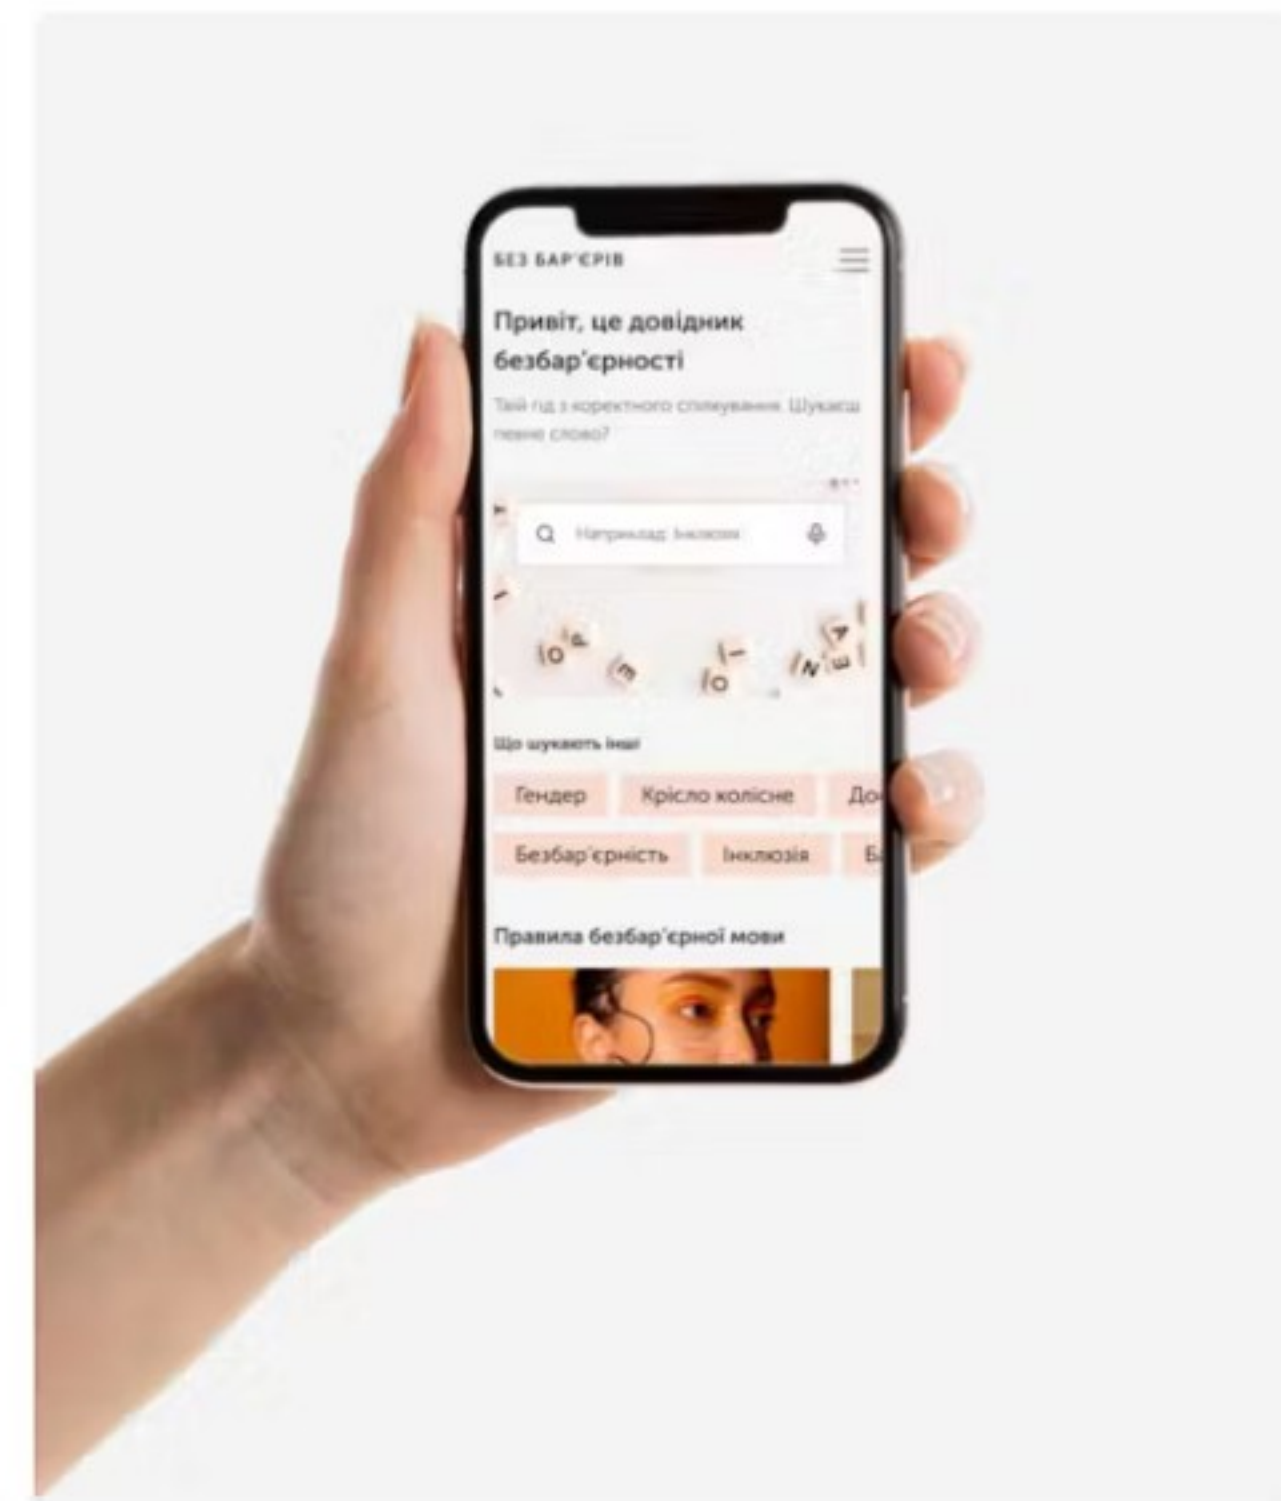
БЕЗ БАР'ЄРІВ

Привіт, це довідник безбар'єрності

Твій гід з коректного спілкування. Шукаєш певне слово?

Наприклад: Інклюзія

Що шукають інші

Гендер
Крісло колісне
До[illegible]
Безбар'єрність
Інклюзія
Б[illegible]

Правила безбар'єрної мови